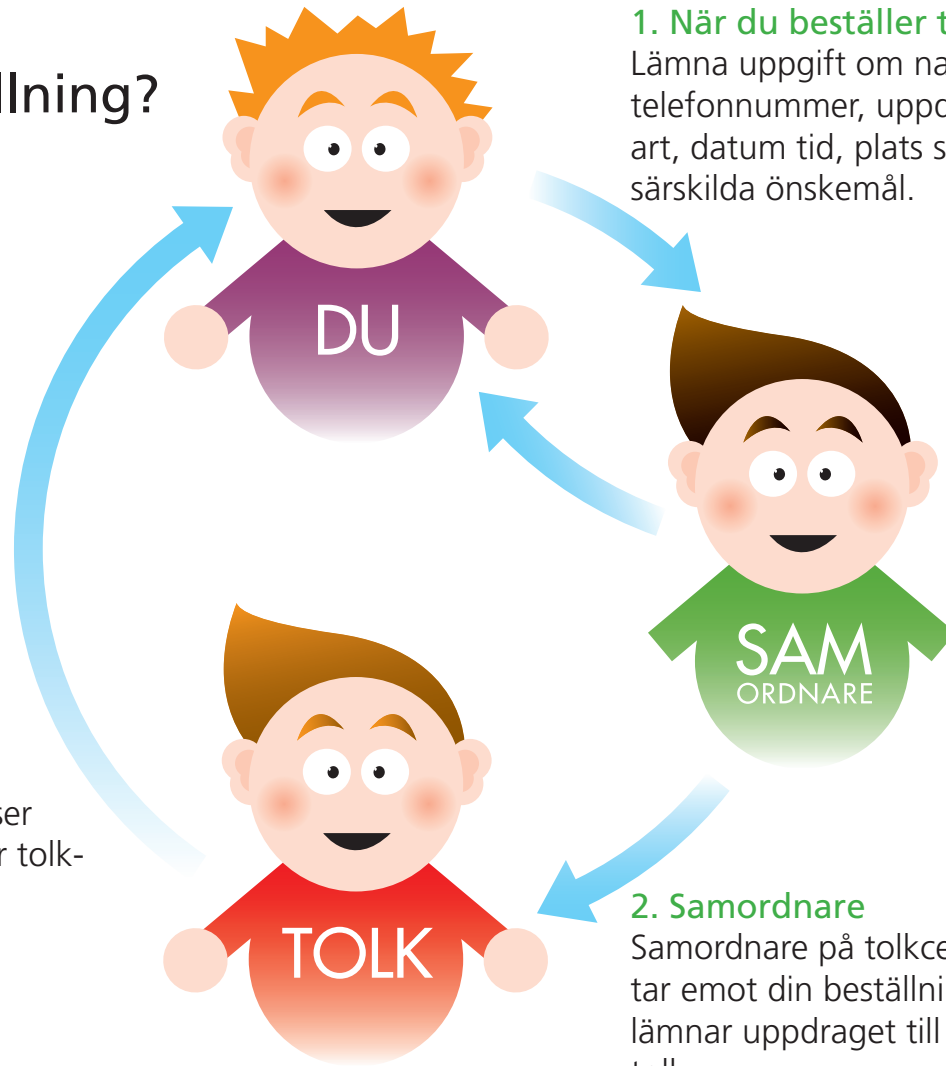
llning?

1. När du beställer t
Lämna uppgift om na
telefonnummer, uppd
art, datum tid, plats s
särskilda önskemål.

DU

SAM
ORDNARE

ser
r tolk-

TOLK

2. Samordnare
Samordnare på tolkce
tar emot din beställni
lämnar uppdraget till
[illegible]